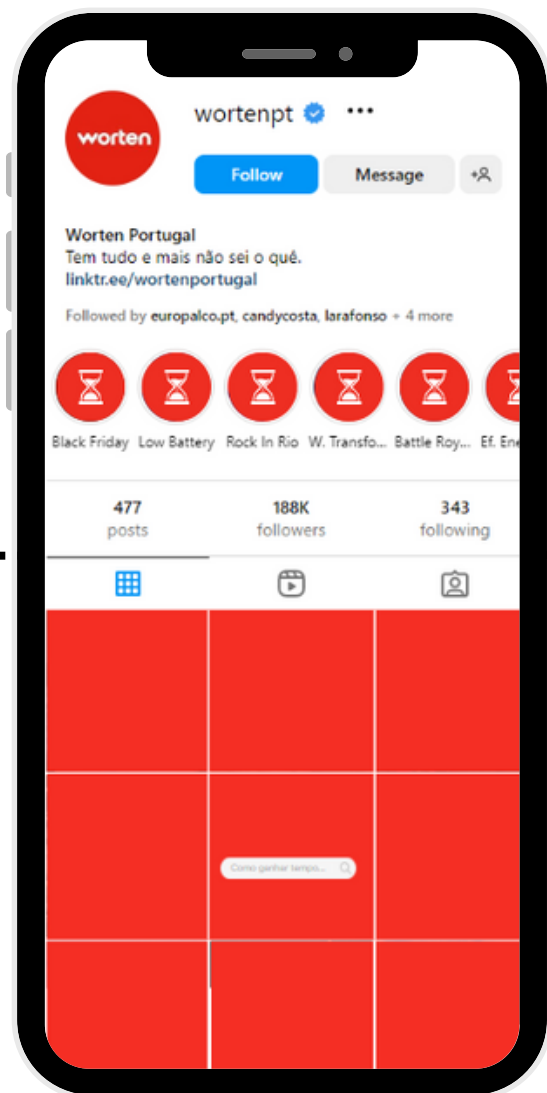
worten

wortenpt •••

Follow Message

Worten Portugal
Tem tudo e mais não sei o quê.
linktr.ee/wortenportugal

Followed by europalco.pt, candycosta, larafonso + 4 more

Black Friday Low Battery Rock In Rio W. Transfo... Battle Roy... Ef. Ene

477 posts
188K followers
343 following

Como ganhar tempo...